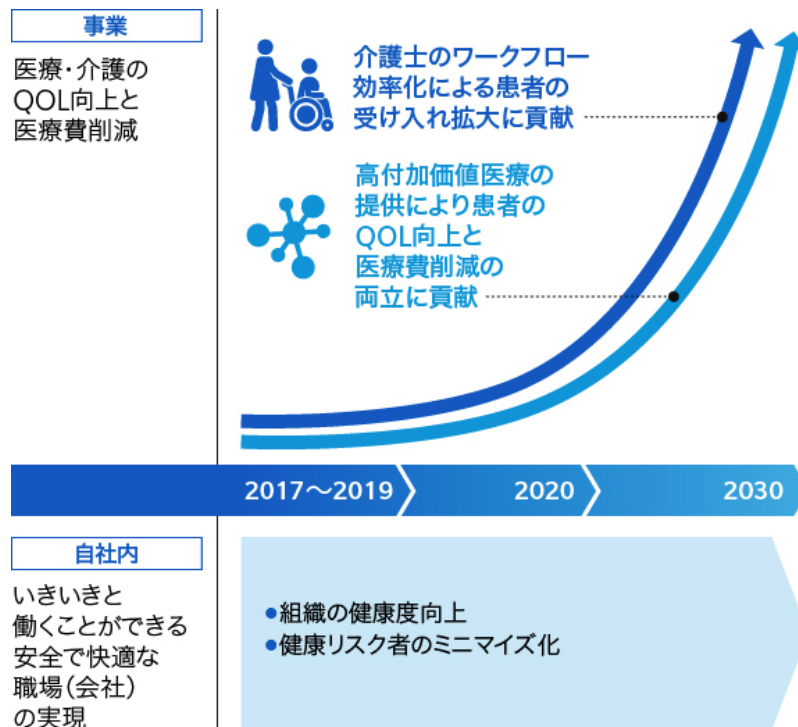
事業

医療・介護のQOL向上と医療費削減

介護士のワークフロー効率化による患者の受け入れ拡大に貢献

高付加価値医療の提供により患者のQOL向上と医療費削減の両立に貢献

2017〜2019

2020

2030

自社内

いきいきと働くことができる安全で快適な職場（会社）の実現

●組織の健康度向上
●健康リスク者のミニマイズ化